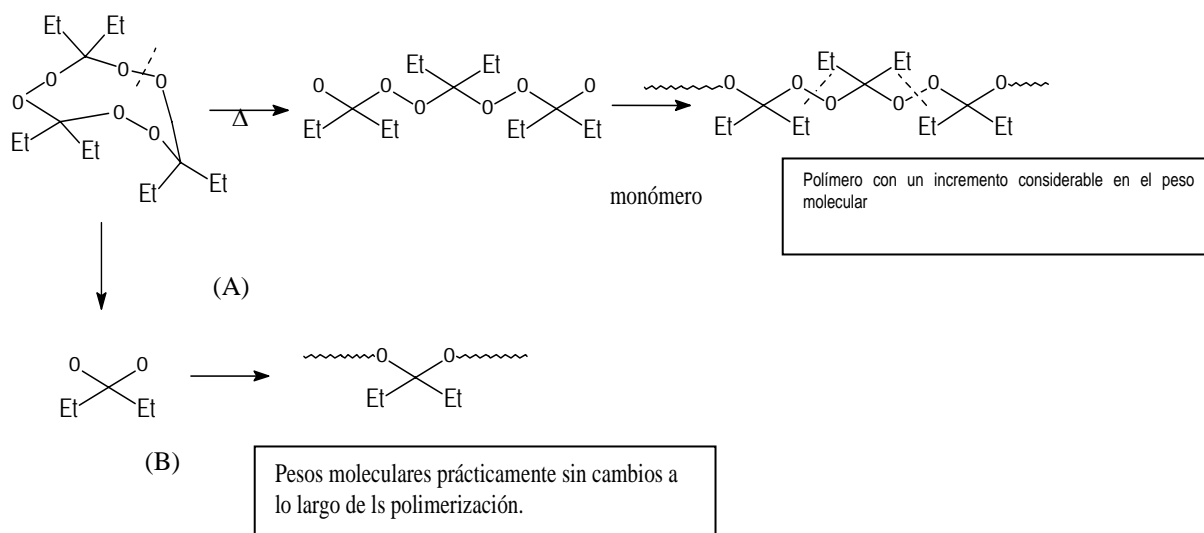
Et Et
O O O
O
O O
Et Et
Et Et

Δ

O Et Et O
O O O O
Et Et Et Et

Et Et
O O O O O O
Et Et Et Et

monómero

Polímero con un incremento considerable en el peso molecular

(A)

O O
Et Et

O O
Et Et

(B)

Pesos moleculares prácticamente sin cambios a lo largo de ls polimerización.